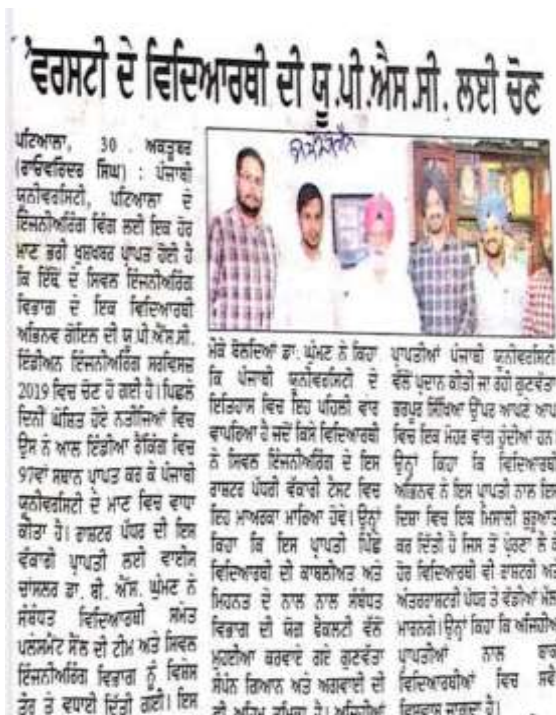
ਵਰਸਿਟੀ ਦੇ ਵਿਦਿਆਰਥੀ ਦੀ ਯੂ.ਪੀ.ਐਸ.ਸੀ. ਲਈ ਚੋਣ

ਪਟਿਆਲਾ, 30 ਅਕਤੂਬਰ (ਰਾਜਿੰਦਰ ਸਿੰਘ) : ਪੰਜਾਬੀ ਯੂਨੀਵਰਸਿਟੀ, ਪਟਿਆਲਾ ਦੇ ਇੰਜਨੀਅਰਿੰਗ ਵਿੰਗ ਲਈ ਇਕ ਹੋਰ ਮਾਣ ਭਰੀ ਖੁਸ਼ਖਬਰ ਪ੍ਰਾਪਤ ਹੋਈ ਹੈ ਕਿ ਇੱਥੋਂ ਦੇ ਸਿਵਲ ਇੰਜਨੀਅਰਿੰਗ ਵਿਭਾਗ ਦੇ ਇਕ ਵਿਦਿਆਰਥੀ ਅਭਿਨਵ ਗੋਇਲ ਦੀ ਯੂ.ਪੀ.ਐਸ.ਸੀ. ਇੰਡੀਅਨ ਇੰਜਨੀਅਰਿੰਗ ਸਰਵਿਸਜ਼ 2019 ਵਿਚ ਚੋਣ ਹੋ ਗਈ ਹੈ। ਪਿਛਲੇ ਦਿਨੀਂ ਘੋਸ਼ਿਤ ਹੋਏ ਨਤੀਜਿਆਂ ਵਿਚ ਉਸ ਨੇ ਆਲ ਇੰਡੀਆ ਰੈਂਕਿੰਗ ਵਿਚ 97ਵਾਂ ਸਥਾਨ ਪ੍ਰਾਪਤ ਕਰ ਕੇ ਪੰਜਾਬੀ ਯੂਨੀਵਰਸਿਟੀ ਦੇ ਮਾਣ ਵਿਚ ਵਾਧਾ ਕੀਤਾ ਹੈ। ਰਾਸ਼ਟਰ ਪੱਧਰ ਦੀ ਇਸ ਵੱਕਾਰੀ ਪ੍ਰਾਪਤੀ ਲਈ ਵਾਈਸ ਚਾਂਸਲਰ ਡਾ. ਬੀ. ਐਸ. ਘੁੰਮਣ ਨੇ ਸੰਬੰਧਤ ਵਿਦਿਆਰਥੀ ਸਮੇਤ ਪਲੇਸਮੈਂਟ ਸੈੱਲ ਦੀ ਟੀਮ ਅਤੇ ਸਿਵਲ ਇੰਜਨੀਅਰਿੰਗ ਵਿਭਾਗ ਨੂੰ ਵਿਸ਼ੇਸ਼ ਤੌਰ ਤੇ ਵਧਾਈ ਦਿੱਤੀ ਗਈ। ਇਸ

ਮੌਕੇ ਬੋਲਦਿਆਂ ਡਾ. ਘੁੰਮਣ ਨੇ ਕਿਹਾ ਕਿ ਪੰਜਾਬੀ ਯੂਨੀਵਰਸਿਟੀ ਦੇ ਇਤਿਹਾਸ ਵਿਚ ਇਹ ਪਹਿਲੀ ਵਾਰ ਵਾਪਰਿਆ ਹੈ ਜਦੋਂ ਕਿਸੇ ਵਿਦਿਆਰਥੀ ਨੇ ਸਿਵਲ ਇੰਜਨੀਅਰਿੰਗ ਦੇ ਇਸ ਰਾਸ਼ਟਰ ਪੱਧਰੀ ਵੱਕਾਰੀ ਟੈਸਟ ਵਿਚ ਇਹ ਮਾਅਰਕਾ ਮਾਰਿਆ ਹੋਵੇ। ਉਨ੍ਹਾਂ ਕਿਹਾ ਕਿ ਇਸ ਪ੍ਰਾਪਤੀ ਪਿੱਛੇ ਵਿਦਿਆਰਥੀ ਦੀ ਕਾਬਲੀਅਤ ਅਤੇ ਮਿਹਨਤ ਦੇ ਨਾਲ ਨਾਲ ਸੰਬੰਧਤ ਵਿਭਾਗ ਦੀ ਯੋਗ ਫੈਕਲਟੀ ਵੱਲੋਂ ਮੁਹੱਈਆ ਕਰਵਾਏ ਗਏ ਗੁਣਵੱਤਾ ਸੰਪੰਨ ਗਿਆਨ ਅਤੇ ਅਗਵਾਈ ਦੀ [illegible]

ਪ੍ਰਾਪਤੀਆਂ ਪੰਜਾਬੀ ਯੂਨੀਵਰਸਿਟੀ ਵੱਲੋਂ ਪ੍ਰਦਾਨ ਕੀਤੀ ਜਾ ਰਹੀ ਗੁਣਵੱਤਾ ਭਰਪੂਰ ਸਿੱਖਿਆ ਉੱਪਰ ਆਪਣੇ ਆਪ ਵਿਚ ਇਕ ਮੋਹਰ ਵਾਂਗ ਹੁੰਦੀਆਂ ਹਨ। ਉਨ੍ਹਾਂ ਕਿਹਾ ਕਿ ਵਿਦਿਆਰਥੀ ਅਭਿਨਵ ਨੇ ਇਸ ਪ੍ਰਾਪਤੀ ਨਾਲ ਇਕ ਦਿਸ਼ਾ ਵਿਚ ਇਕ ਮਿਸਾਲੀ ਸ਼ੁਰੂਆਤ ਕਰ ਦਿੱਤੀ ਹੈ ਜਿਸ ਤੋਂ ਪ੍ਰੇਰਨਾ ਲੈ ਕੇ ਹੋਰ ਵਿਦਿਆਰਥੀ ਵੀ ਰਾਸ਼ਟਰੀ ਅਤੇ ਅੰਤਰਰਾਸ਼ਟਰੀ ਪੱਧਰ ਤੇ ਵੱਡੀਆਂ ਮੱਲਾਂ ਮਾਰਨਗੇ। ਉਨ੍ਹਾਂ ਕਿਹਾ ਕਿ ਅਜਿਹੀਆਂ ਪ੍ਰਾਪਤੀਆਂ ਨਾਲ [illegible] ਵਿਦਿਆਰਥੀਆਂ ਵਿਚ ਸਵੈ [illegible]